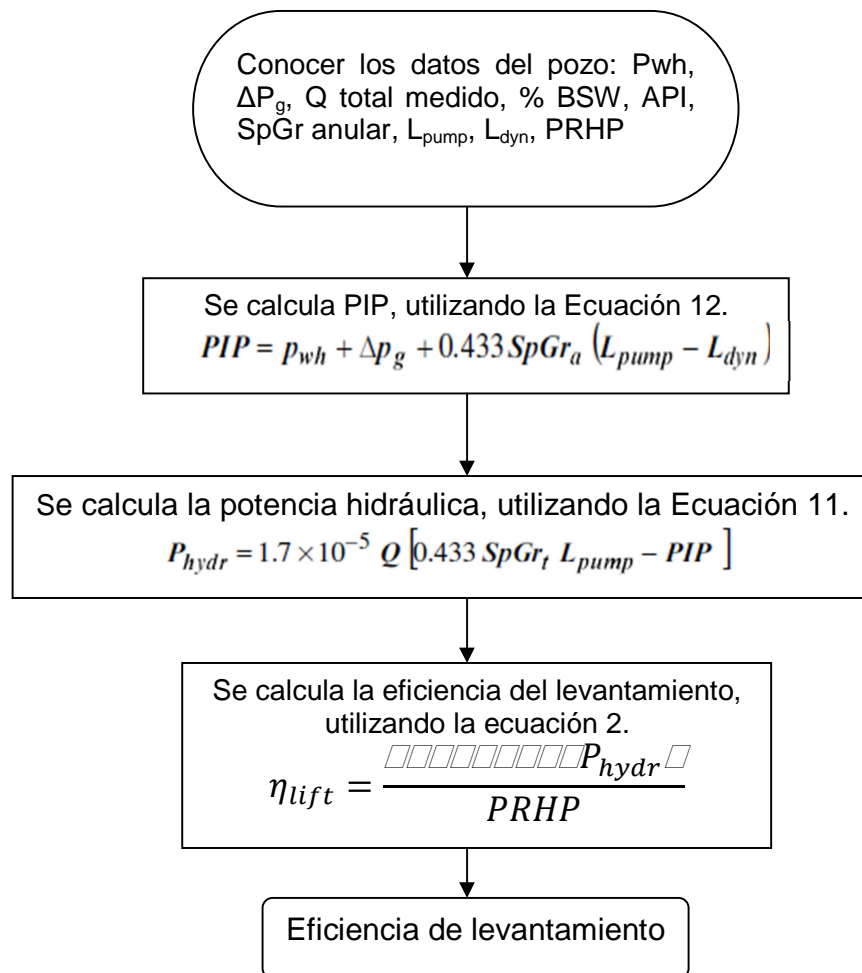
Conocer los datos del pozo: Pwh, $\Delta P_g$, Q total medido, % BSW, API, SpGr anular, $L_{pump}$, $L_{dyn}$, PRHP

Se calcula PIP, utilizando la Ecuación 12.
$PIP = p_{wh} + \Delta p_g + 0.433\, SpGr_a \left(L_{pump} - L_{dyn}\right)$

Se calcula la potencia hidráulica, utilizando la Ecuación 11.
$P_{hydr} = 1.7 \times 10^{-5}\, Q \left[0.433\, SpGr_t\, L_{pump} - PIP\right]$

Se calcula la eficiencia del levantamiento, utilizando la ecuación 2.
$\eta_{lift} = \frac{P_{hydr}}{PRHP}$

Eficiencia de levantamiento